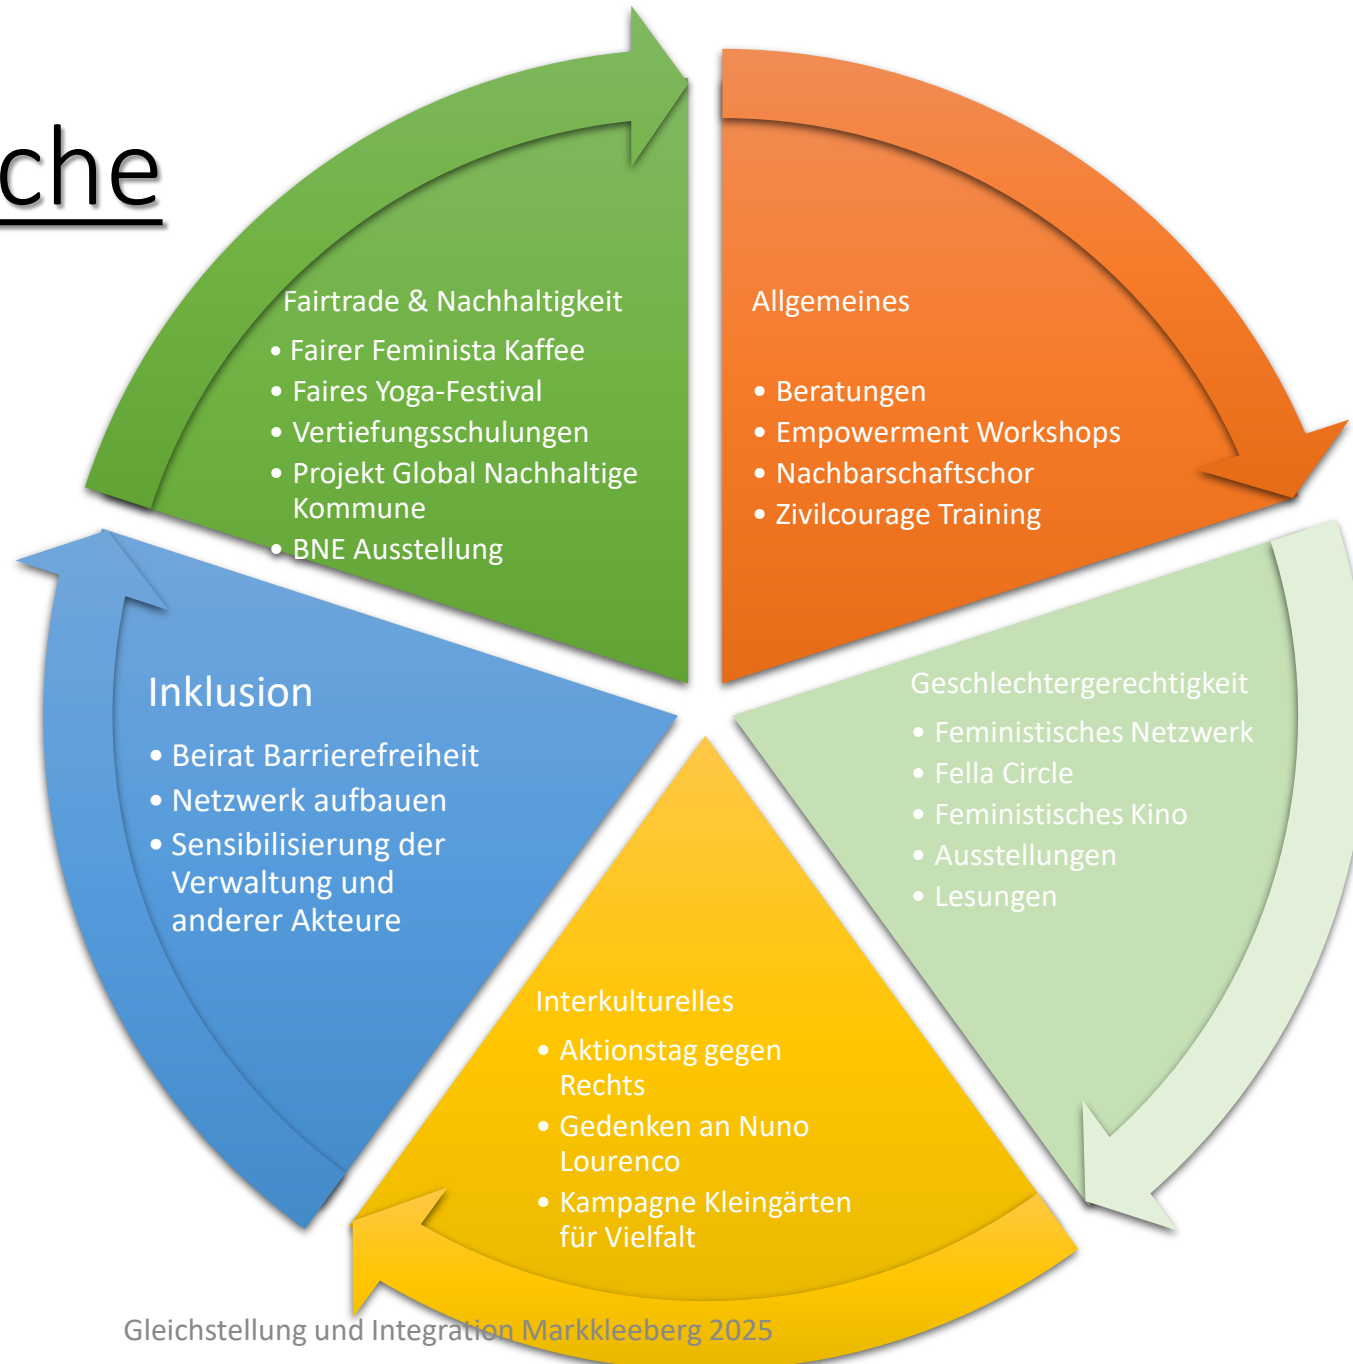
che

Fairtrade & Nachhaltigkeit
• Fairer Feminista Kaffee
• Faires Yoga-Festival
• Vertiefungsschulungen
• Projekt Global Nachhaltige Kommune
• BNE Ausstellung

Allgemeines
• Beratungen
• Empowerment Workshops
• Nachbarschaftschor
• Zivilcourage Training

Geschlechtergerechtigkeit
• Feministisches Netzwerk
• Fella Circle
• Feministisches Kino
• Ausstellungen
• Lesungen

Interkulturelles
• Aktionstag gegen Rechts
• Gedenken an Nuno Lourenco
• Kampagne Kleingärten für Vielfalt

Inklusion
• Beirat Barrierefreiheit
• Netzwerk aufbauen
• Sensibilisierung der Verwaltung und anderer Akteure

Gleichstellung und Integration Markkleeberg 2025